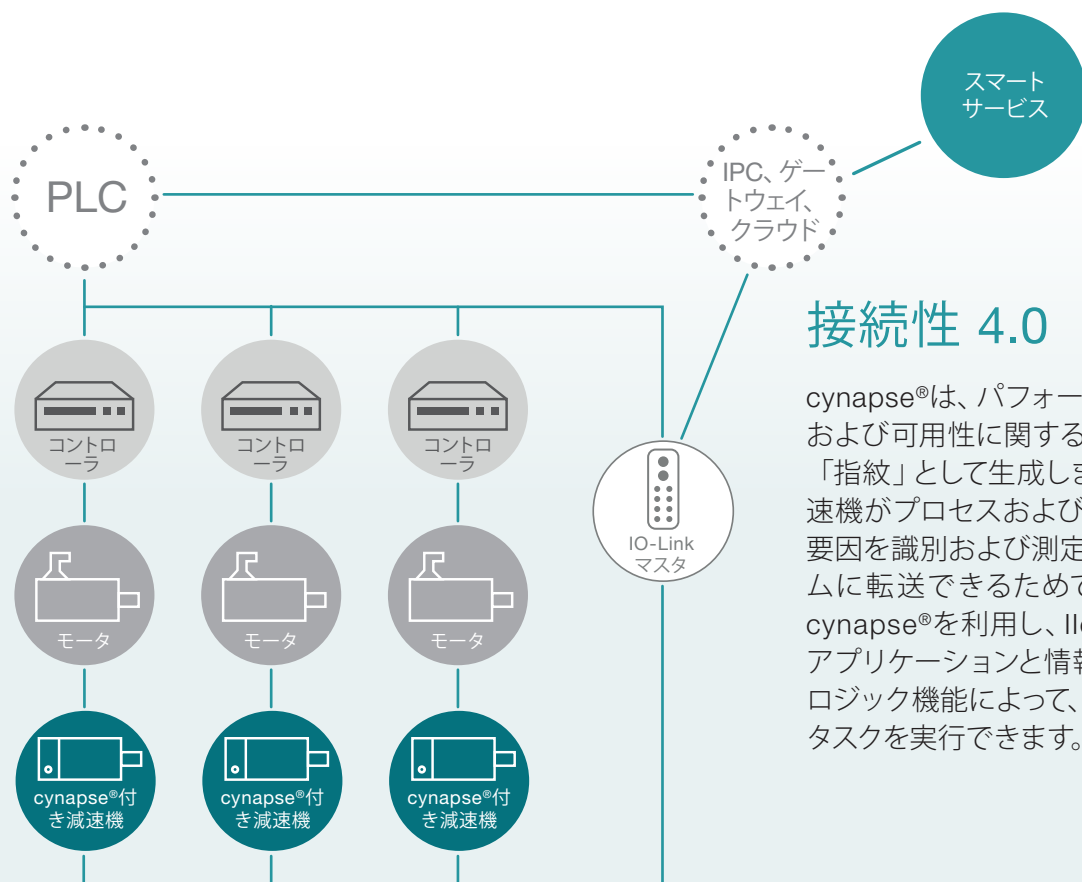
スマート
サービス

PLC

IPC、ゲートウェイ、クラウド

接続性 4.0

cynapse®は、パフォー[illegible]
および可用性に関する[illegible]
「指紋」として生成し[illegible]
速機がプロセスおよび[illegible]
要因を識別および測定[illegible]
ムに転送できるため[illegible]
cynapse®を利用し、II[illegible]
アプリケーションと情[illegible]
ロジック機能によって、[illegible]
タスクを実行できます。

コントローラ

コントローラ

コントローラ

IO-Link
マスタ

モータ

モータ

モータ

cynapse®付き減速機

cynapse®付き減速機

cynapse®付き減速機